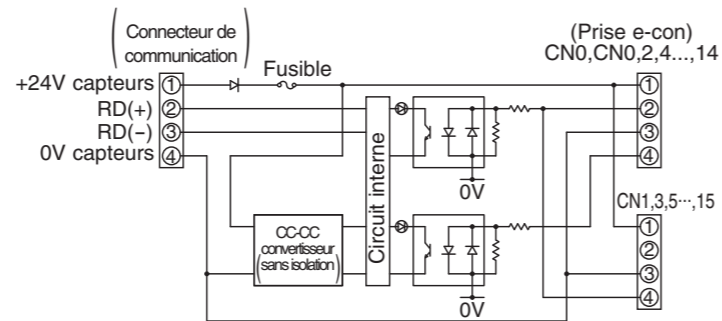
Connecteur de communication

Fusible

+24V capteurs ①
RD(+) ②
RD(−) ③
0V capteurs ④

Circuit interne

CC-CC convertisseur (sans isolation)

0V

0V

(Prise e-con)
CN0,CN0,2,4...,14
①
②
③
④

CN1,3,5···,15
①
②
③
④